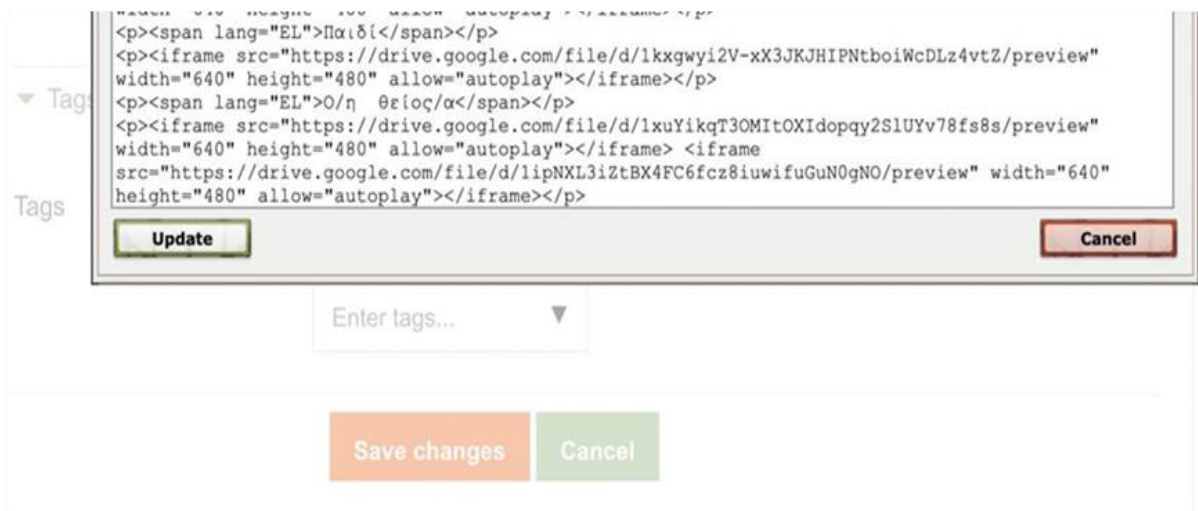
width="640" height="480" allow="autoplay"></iframe></p>
<p><span lang="EL">Παιδί</span></p>
<p><iframe src="https://drive.google.com/file/d/1kxgwyi2V-xX3JKJHIPNtboiWcDLz4vtZ/preview" width="640" height="480" allow="autoplay"></iframe></p>
<p><span lang="EL">Ο/η θείος/α</span></p>
<p><iframe src="https://drive.google.com/file/d/1xuYikqT3OMItOXIdopqy2SlUYv78fs8s/preview" width="640" height="480" allow="autoplay"></iframe> <iframe src="https://drive.google.com/file/d/1ipNXL3iZtBX4FC6fcz8iuwifuGuN0gNO/preview" width="640" height="480" allow="autoplay"></iframe></p>

Tags

Tags

Update

Cancel

Enter tags...

Save changes

Cancel